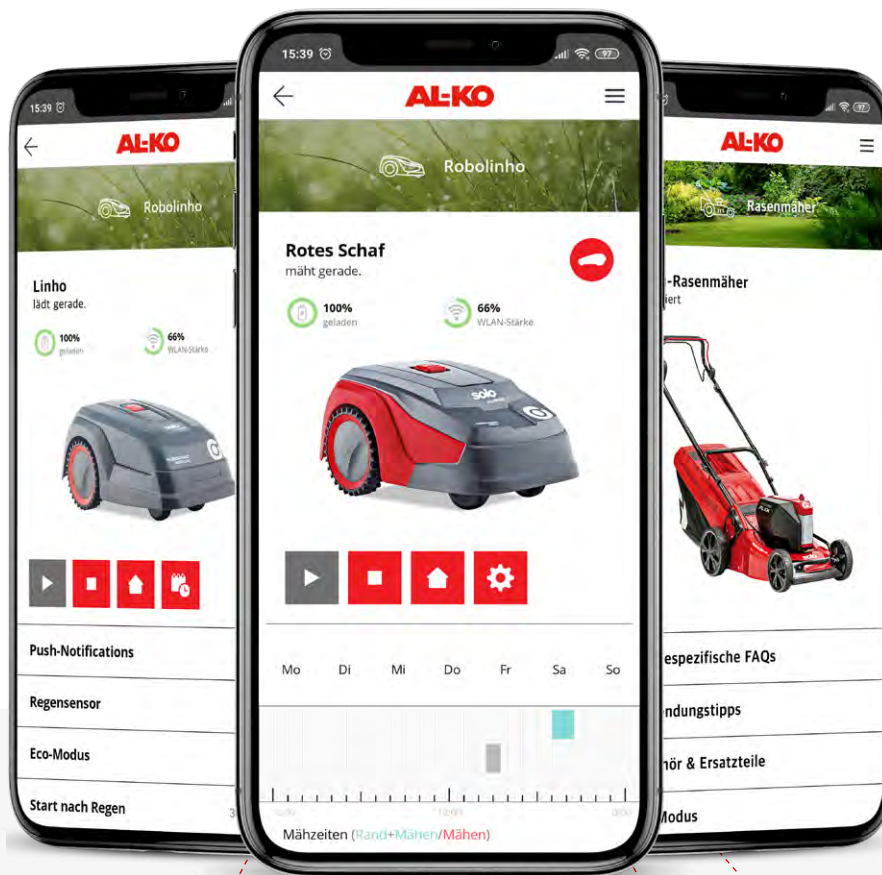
15:39

AL-KO

Robolinho

Linho
lädt gerade.

100%
geladen

66%
WLAN-Stärke

Push-Notifications

Regensensor

Eco-Modus

Start nach Regen

15:39

AL-KO

Robolinho

Rotes Schaf
mäht gerade.

100%
geladen

66%
WLAN-Stärke

Mo Di Mi Do Fr Sa So

Mähzeiten (Rand+Mähen/Mähen)

AL-KO

Rasenmäher

-Rasenmäher
iert

espezifische FAQs

ndungstipps

hör & Ersatzteile

Modus